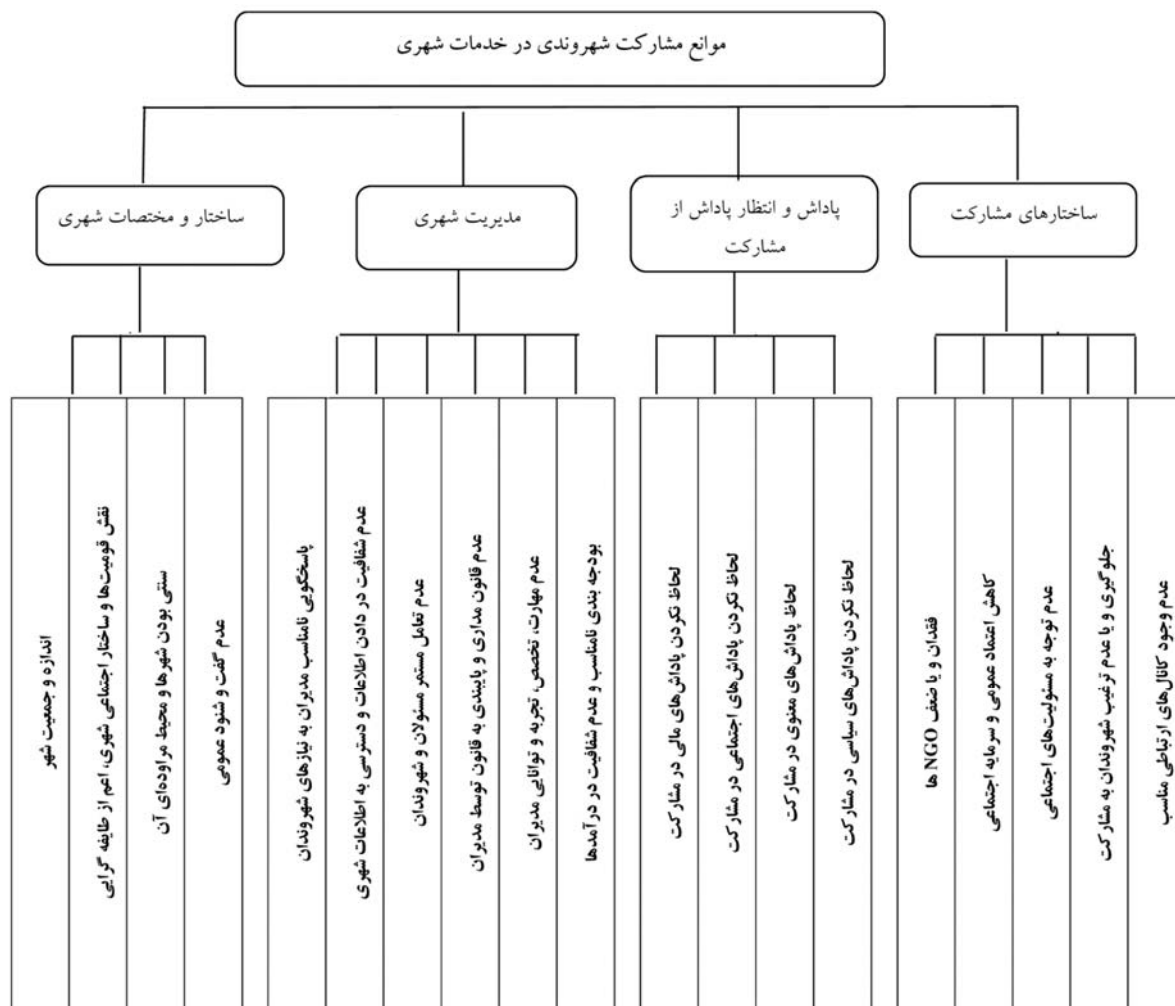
موانع مشارکت شهروندی در خدمات شهری

ساختارهای مشارکت

عدم وجود کانال‌های ارتباطی مناسب

جلوگیری و یا عدم ترغیب شهروندان به مشارکت

عدم توجه به مسئولیت‌های اجتماعی

کاهش اعتماد عمومی و سرمایه اجتماعی

فقدان و یا ضعف NGO ها

پاداش و انتظار پاداش از مشارکت

لحاظ نکردن پاداش‌های سیاسی در مشارکت

لحاظ پاداش‌های معنوی در مشارکت

لحاظ نکردن پاداش‌های اجتماعی در مشارکت

لحاظ نکردن پاداش‌های مالی در مشارکت

مدیریت شهری

بودجه بندی نامناسب و عدم شفافیت در درآمدها

عدم مهارت، تخصص، تجربه و توانائی مدیران

عدم قانون مداری و پایبندی به قانون توسط مدیران

عدم تعامل مستمر مسئولان و شهروندان

عدم شفافیت در دادن اطلاعات و دسترسی به اطلاعات شهری

پاسخگویی نامناسب مدیران به نیازهای شهروندان

ساختار و مختصات شهری

عدم گفت و شنود عمومی

سنتی بودن شهرها و محیط مراوده‌ای آن

نقش قومیت‌ها و ساختار اجتماعی شهری، اعم از طایفه گرایی

اندازه و جمعیت شهر